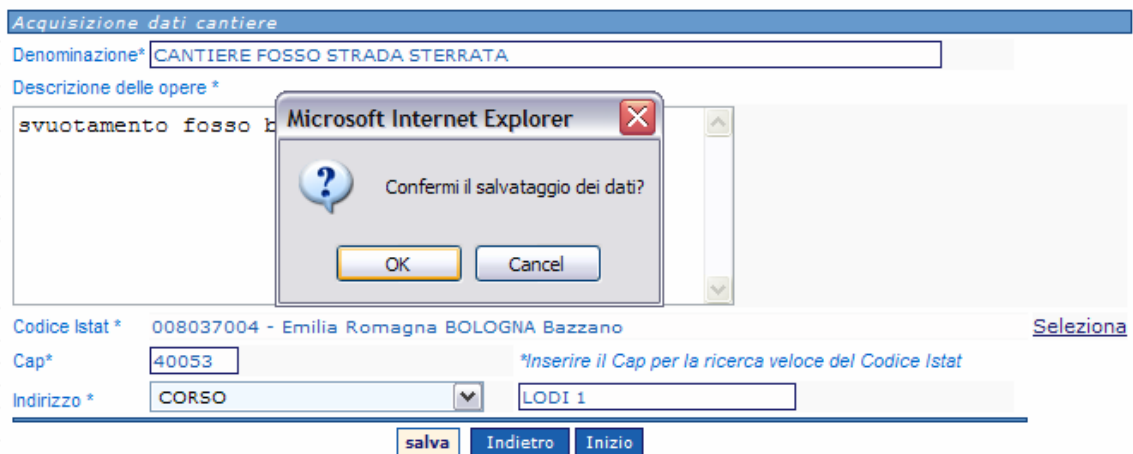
Acquisizione dati cantiere

Denominazione* CANTIERE FOSSO STRADA STERRATA

Descrizione delle opere *

svuotamento fosso b

Microsoft Internet Explorer

Confermi il salvataggio dei dati?

OK Cancel

Codice Istat * 008037004 - Emilia Romagna BOLOGNA Bazzano Seleziona

Cap* 40053 *Inserire il Cap per la ricerca veloce del Codice Istat

Indirizzo * CORSO LODI 1

salva Indietro Inizio